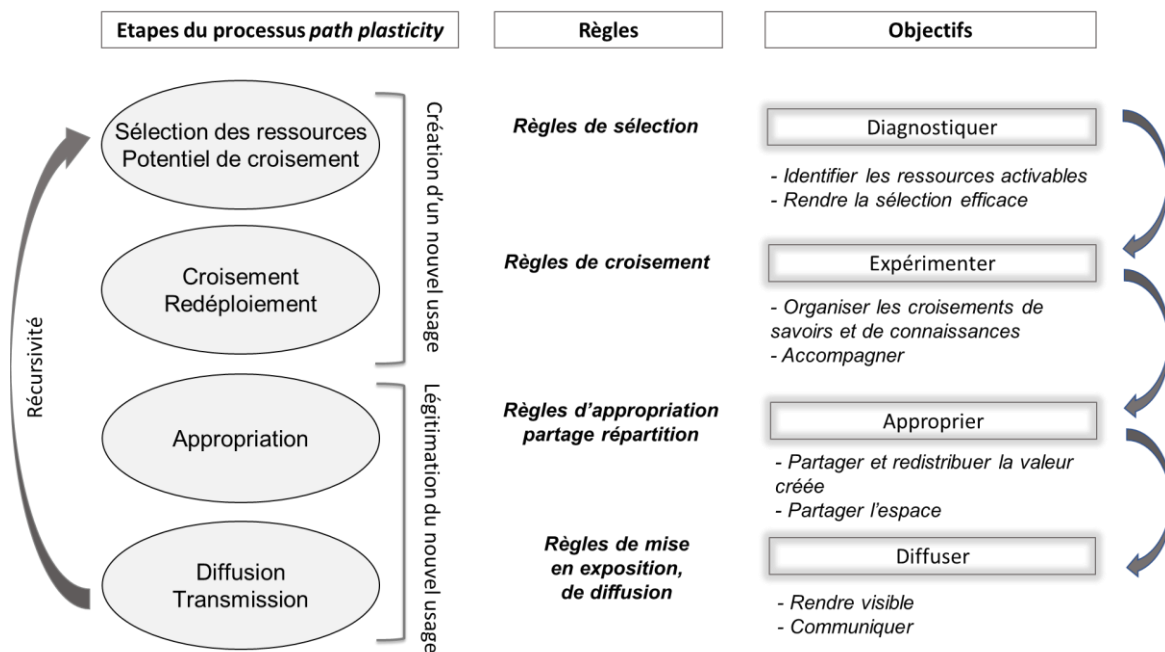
Etapes du processus *path plasticity*

Règles

Objectifs

Récursivité

Sélection des ressources
Potentiel de croisement

Croisement
Redéploiement

Création d'un nouvel usage

Appropriation

Diffusion
Transmission

Légitimation du nouvel usage

*Règles de sélection*

*Règles de croisement*

*Règles d'appropriation partage répartition*

*Règles de mise en exposition, de diffusion*

Diagnostiquer

*- Identifier les ressources activables*
*- Rendre la sélection efficace*

Expérimenter

*- Organiser les croisements de savoirs et de connaissances*
*- Accompagner*

Approprier

*- Partager et redistribuer la valeur créée*
*- Partager l'espace*

Diffuser

*- Rendre visible*
*- Communiquer*